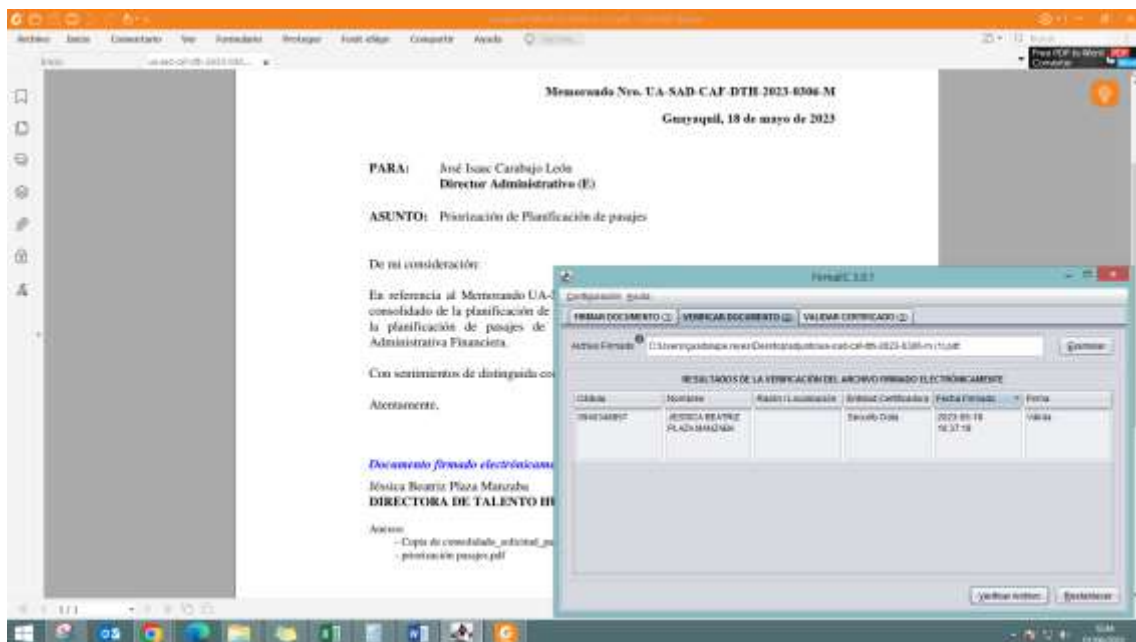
Archivo Inicio Comentario Ver Formulario Proteger Foxit eSign Compartir Ayuda

Memorando Nro. UA-SAD-CAF-DTH-2023-0306-M

Guayaquil, 18 de mayo de 2023

PARA: José Isaac Carabajo León
Director Administrativo (E)

ASUNTO: Priorización de Planificación de pasajes

De mi consideración:

En referencia al Memorando UA-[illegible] consolidado de la planificación de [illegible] la planificación de pasajes de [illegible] Administrativa Financiera.

Con sentimientos de distinguida co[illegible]

Atentamente,

Documento firmado electrónicam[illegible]

Jéssica Beatriz Plaza Manzaba
DIRECTORA DE TALENTO H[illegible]

Anexos:
- Copia de consolidado_solicitud_pa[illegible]
- priorización pasajes.pdf

FirmaEC 3.0.1

Configuración Ayuda

FIRMAR DOCUMENTO (1) | VERIFICAR DOCUMENTO (2) | VALIDAR CERTIFICADO (3)

Archivo Firmado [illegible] Examinar

RESULTADOS DE LA VERIFICACIÓN DEL ARCHIVO FIRMADO ELECTRÓNICAMENTE

| Cédula | Nombres | Razón / Localización | Entidad Certificadora | Fecha Firmado | Firma |
|---|---|---|---|---|---|
| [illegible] | JESSICA BEATRIZ PLAZA MANZABA | | Security Data | 2023-05-18 16:37:18 | Válida |

Verificar Archivo | Restablecer

1/1